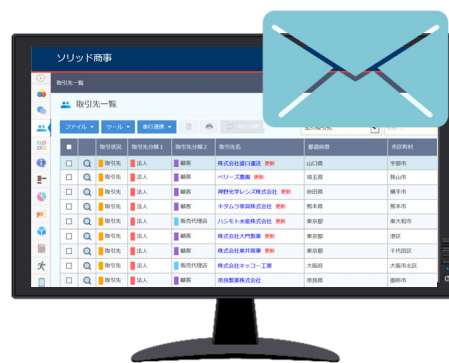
ソリッド商事

取引先一覧

取引先一覧

ファイル ▾ ツール ▾ 串行連携 ▾

| | | 取引状況 | 取引先分類1 | 取引先分類2 | 取引先名 | 都道府県 | 市区町村 |
|---|---|---|---|---|---|---|---|
| | | 取引先 | 法人 | 顧客 | 株式会社山口運送 更新 | 山口県 | 宇部市 |
| | | 取引先 | 法人 | 顧客 | ベリーズ書籍 更新 | 埼玉県 | 狭山市 |
| | | 取引先 | 法人 | 顧客 | 神野光学レンズ株式会社 更新 | 秋田県 | 横手市 |
| | | 取引先 | 法人 | 顧客 | キタムラ家具株式会社 更新 | 熊本県 | 熊本市 |
| | | 取引先 | 法人 | 販売代理店 | ハシモト水産株式会社 更新 | 東京都 | 東大和市 |
| | | 取引先 | 法人 | 顧客 | 株式会社大門製薬 更新 | 東京都 | 港区 |
| | | 取引先 | 法人 | 顧客 | 株式会社東井商事 更新 | 東京都 | 千代田区 |
| | | 取引先 | 法人 | 販売代理店 | 株式会社キッコー工業 | 大阪府 | 大阪市北区 |
| | | 取引先 | 法人 | 顧客 | 奈良製薬株式会社 | 大阪府 | 摂津市 |